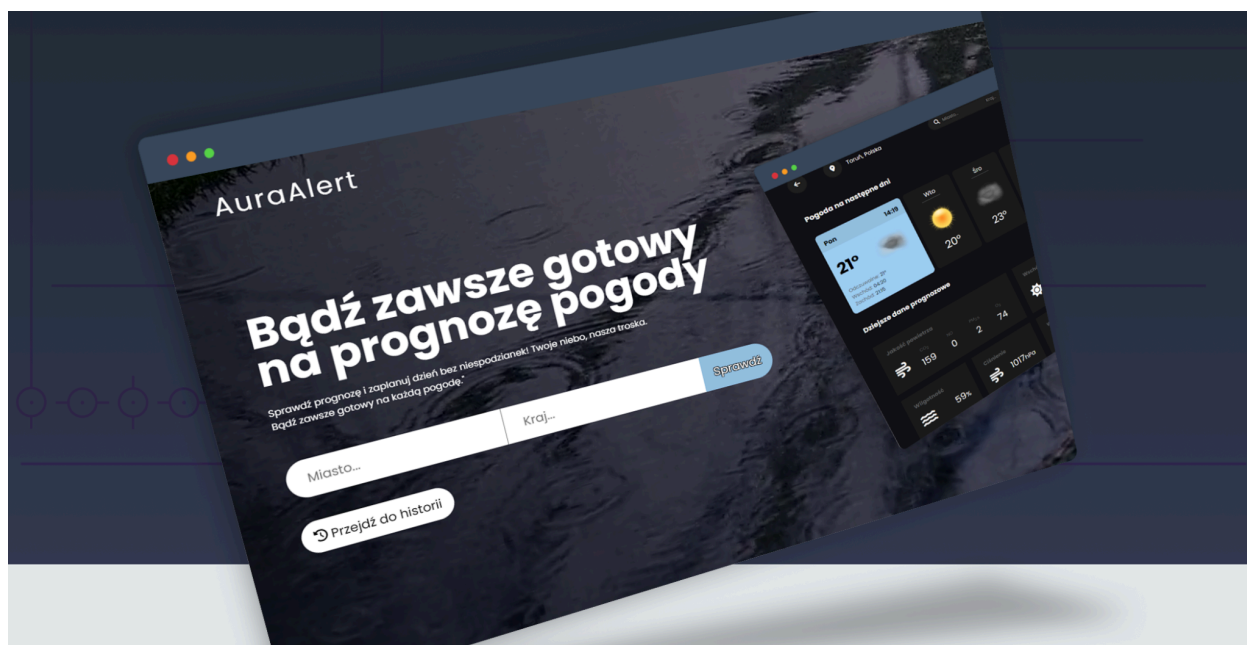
AuraAlert

Bądź zawsze gotowy na prognozę pogody

Sprawdź prognozę i zaplanuj dzień bez niespodzianek! Twoje niebo, nasza troska. Bądź zawsze gotowy na każdą pogodę.

Miasto...

Kraj...

Sprawdź

Przejdź do historii

Toruń, Polska

Pogoda na następne dni

Pon

14:19

21°

Wto

20°

Śro

23°

Dzisiejsze dane prognozowe

159

0

2

74

1017hPa

59%